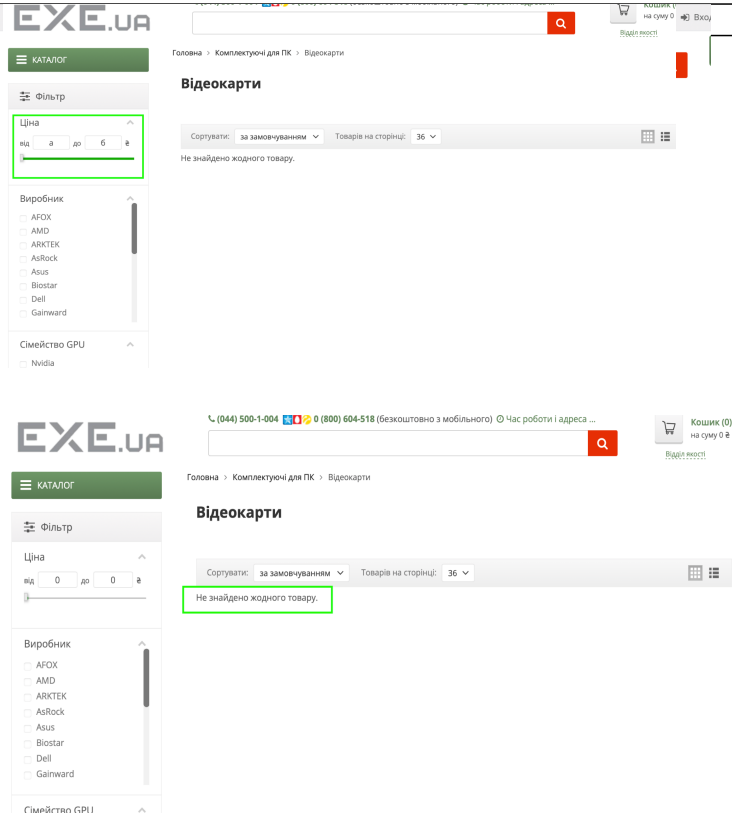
EXE.ua

Кошик (
на суму 0
Вхо
Відділ якості

КАТАЛОГ

Фільтр

Ціна
від а до б ₴

Виробник
AFOX
AMD
ARKTEK
AsRock
Asus
Biostar
Dell
Gainward

Сімейство GPU
Nvidia

Головна > Комплектуючі для ПК > Відеокарти

Відеокарти

Сортувати: за замовчуванням Товарів на сторінці: 36
Не знайдено жодного товару.

EXE.ua

(044) 500-1-004 0 (800) 604-518 (безкоштовно з мобільного) Час роботи і адреса ...

Кошик (0)
на суму 0 ₴
Відділ якості

КАТАЛОГ

Фільтр

Ціна
від 0 до 0 ₴

Виробник
AFOX
AMD
ARKTEK
AsRock
Asus
Biostar
Dell
Gainward

Сімейство GPU

Головна > Комплектуючі для ПК > Відеокарти

Відеокарти

Сортувати: за замовчуванням Товарів на сторінці: 36
Не знайдено жодного товару.